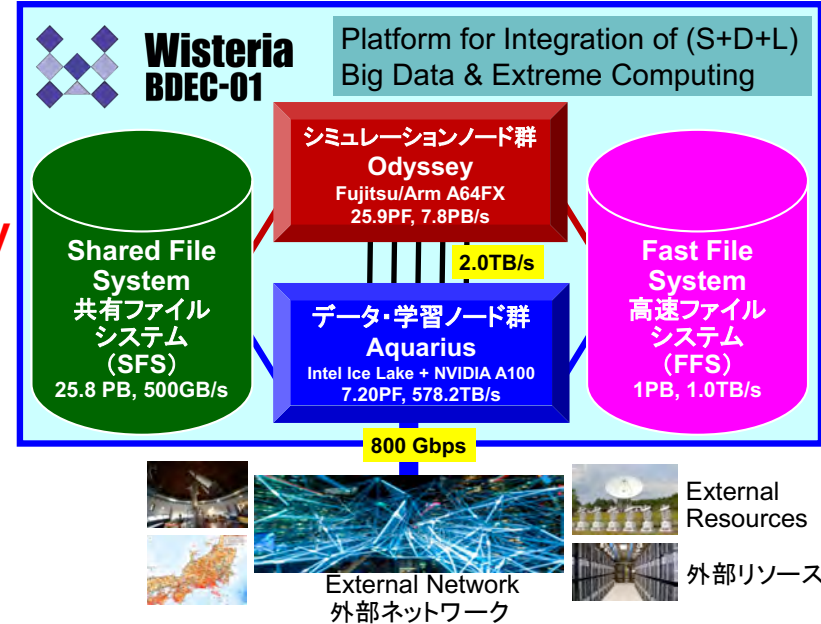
Wisteria
BDEC-01

Platform for Integration of (S+D+L)
Big Data & Extreme Computing

シミュレーションノード群
Odyssey
Fujitsu/Arm A64FX
25.9PF, 7.8PB/s

2.0TB/s

データ・学習ノード群
Aquarius
Intel Ice Lake + NVIDIA A100
7.20PF, 578.2TB/s

Shared File System
共有ファイルシステム
(SFS)
25.8 PB, 500GB/s

Fast File System
高速ファイルシステム
(FFS)
1PB, 1.0TB/s

800 Gbps

External Network
外部ネットワーク

External Resources
外部リソース